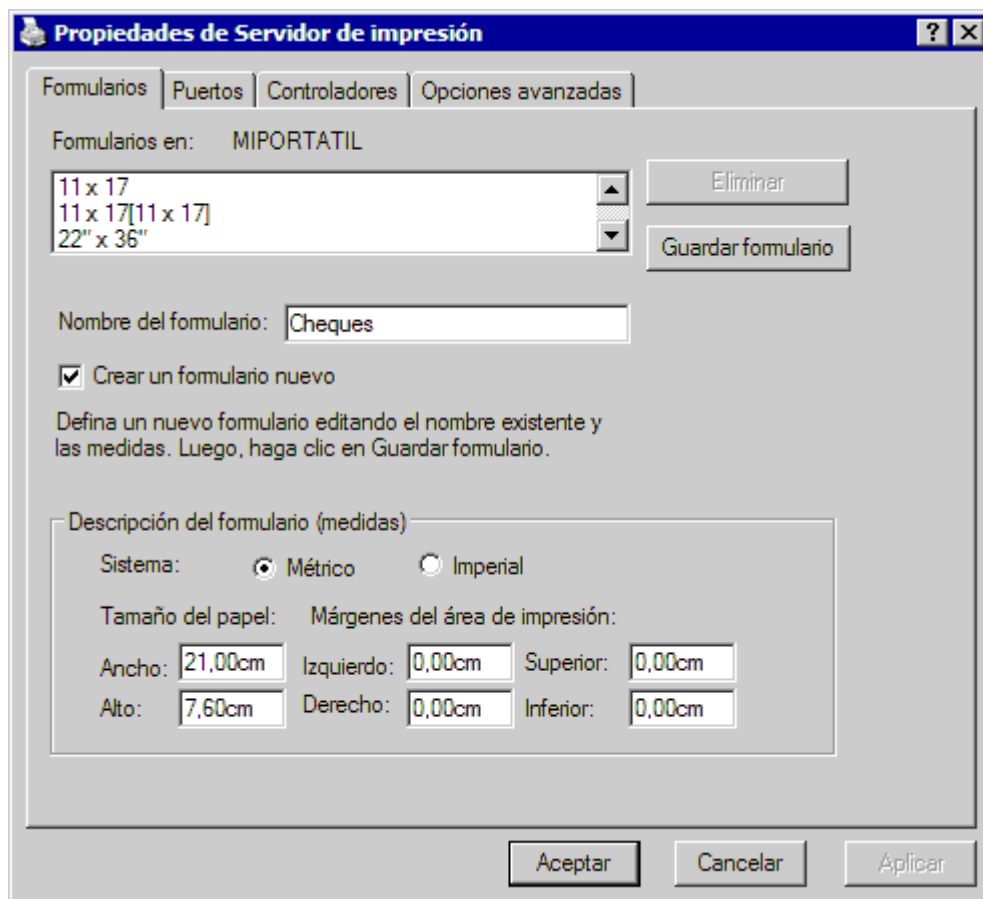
Propiedades de Servidor de impresión

?

Formularios | Puertos | Controladores | Opciones avanzadas

Formularios en: MIPORTATIL

11 x 17
11 x 17[11 x 17]
22'' x 36''

Eliminar

Guardar formulario

Nombre del formulario: Cheques

Crear un formulario nuevo

Defina un nuevo formulario editando el nombre existente y las medidas. Luego, haga clic en Guardar formulario.

Descripción del formulario (medidas)

Sistema: Métrico Imperial

Tamaño del papel: Márgenes del área de impresión:

Ancho: 21,00cm Izquierdo: 0,00cm Superior: 0,00cm

Alto: 7,60cm Derecho: 0,00cm Inferior: 0,00cm

Aceptar Cancelar Aplicar